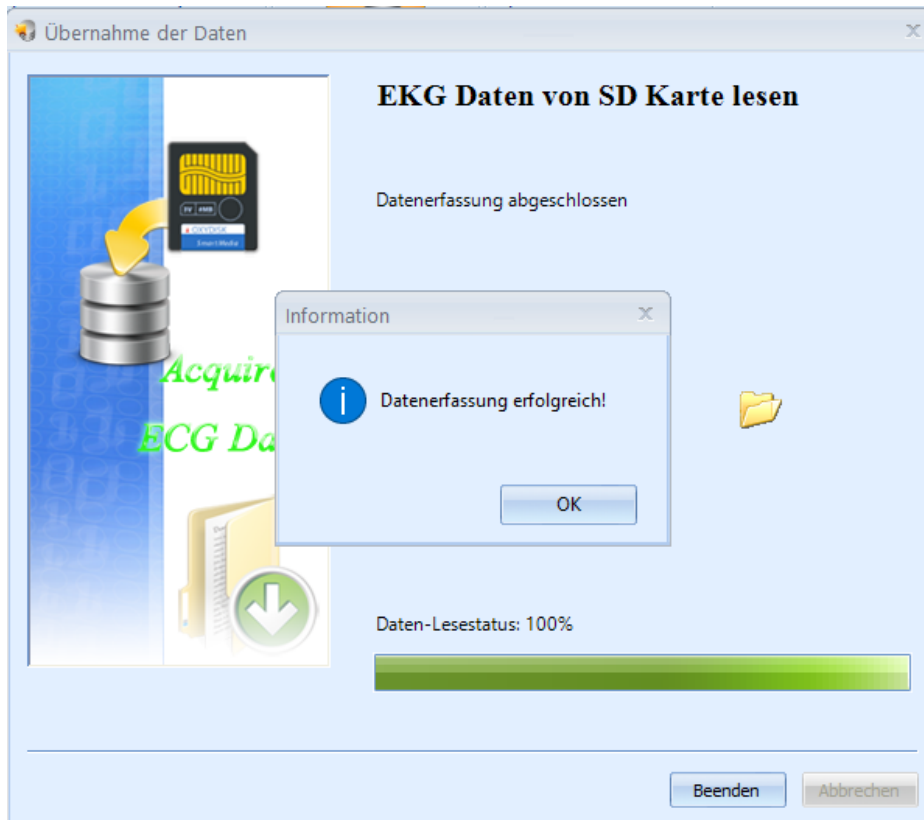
Übernahme der Daten

EKG Daten von SD Karte lesen

Datenerfassung abgeschlossen

3V 4MB
OXYDISK
SmartMedia

Acquire

ECG Da

Information

Datenerfassung erfolgreich!

OK

Daten-Lesestatus: 100%

Beenden

Abbrechen